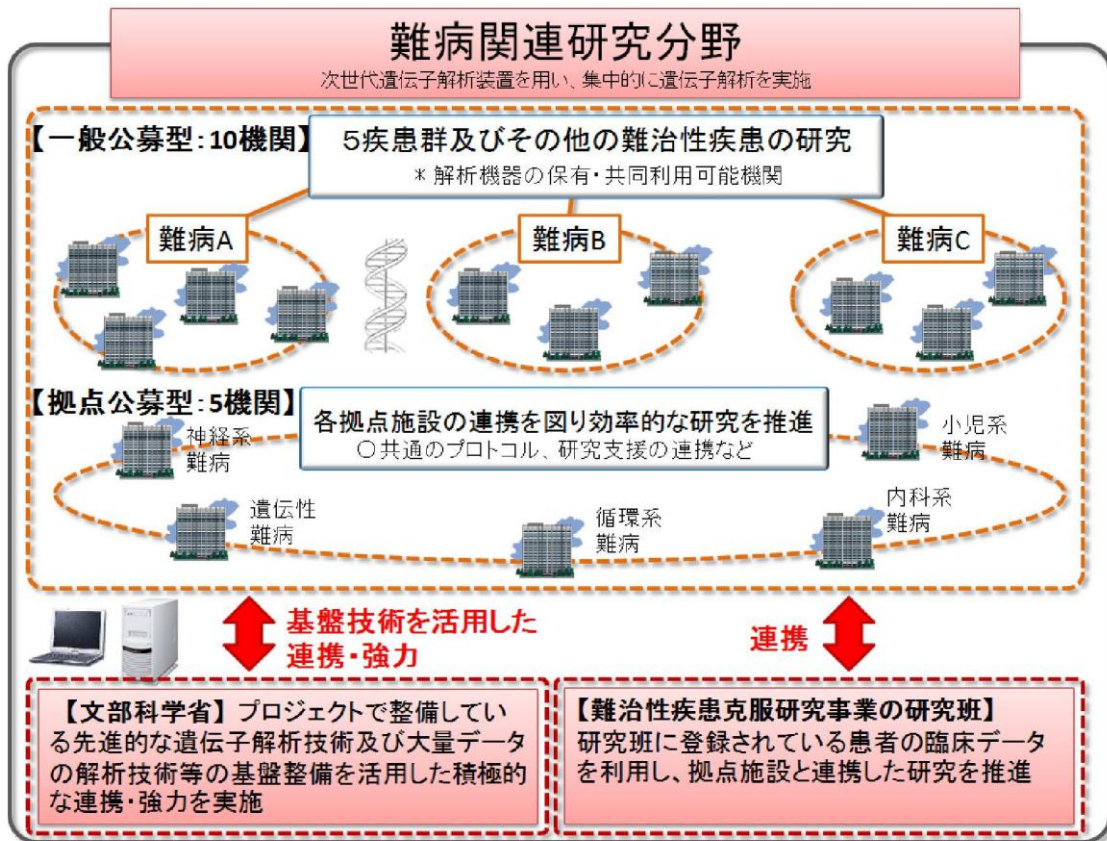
難病関連研究分野

次世代遺伝子解析装置を用い、集中的に遺伝子解析を実施

【一般公募型：10機関】

5疾患群及びその他の難治性疾患の研究

＊解析機器の保有・共同利用可能機関

難病A

難病B

難病C

【拠点公募型：5機関】

各拠点施設の連携を図り効率的な研究を推進

○共通のプロトコル、研究支援の連携など

神経系難病

小児系難病

遺伝性難病

循環系難病

内科系難病

基盤技術を活用した連携・強力

連携

【文部科学省】プロジェクトで整備している先進的な遺伝子解析技術及び大量データの解析技術等の基盤整備を活用した積極的な連携・強力を実施

【難治性疾患克服研究事業の研究班】研究班に登録されている患者の臨床データを利用し、拠点施設と連携した研究を推進